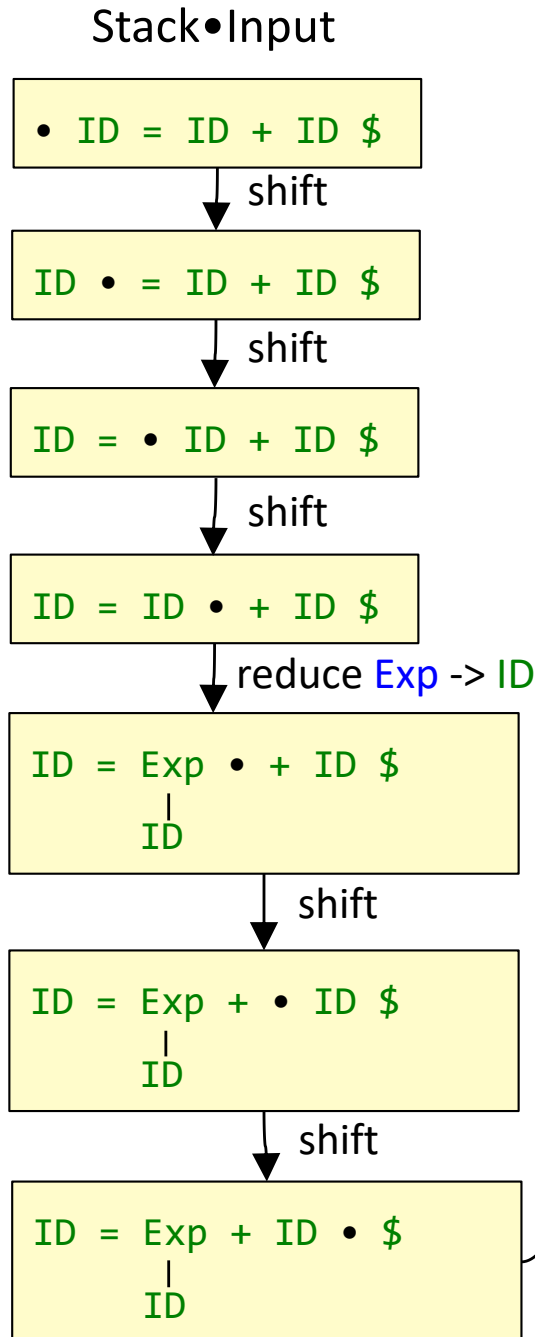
Stack•Input

• ID = ID + ID $

shift

ID • = ID + ID $

shift

ID = • ID + ID $

shift

ID = ID • + ID $

reduce Exp -> ID

ID = Exp • + ID $
ID

shift

ID = Exp + • ID $
ID

shift

ID = Exp + ID • $
ID